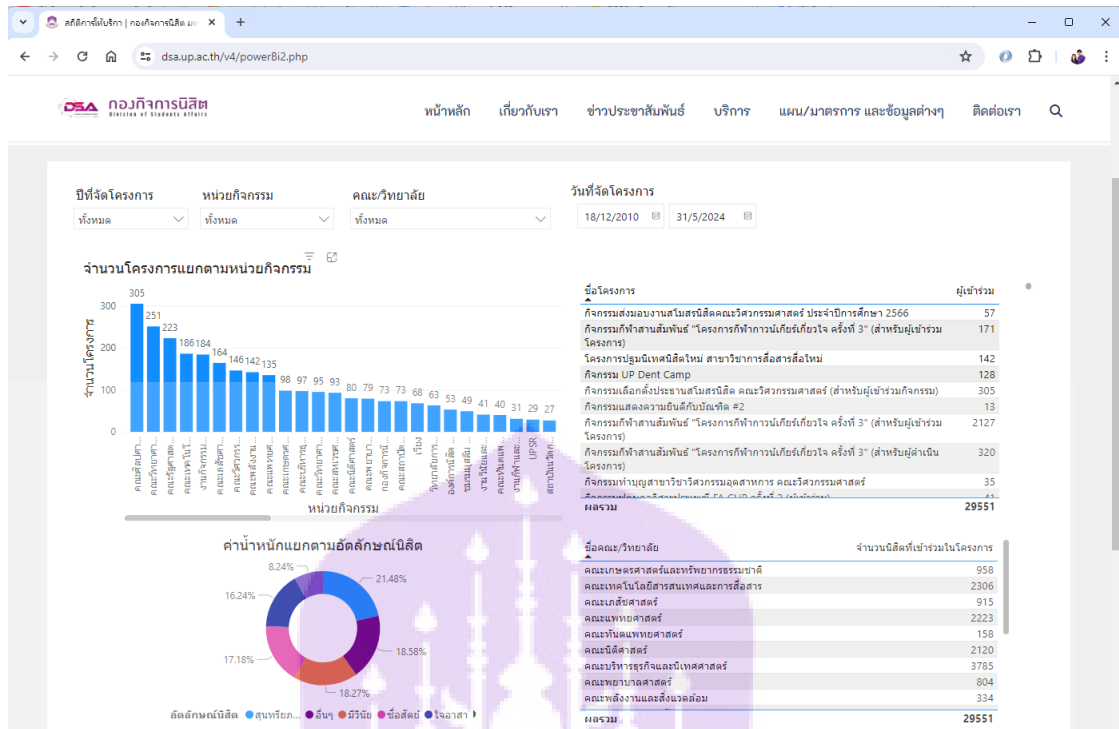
สถิติการให้บริการ | กองกิจการนิสิต ม

dsa.up.ac.th/v4/powerBi2.php

DSA กองกิจการนิสิต Division of Students Affairs

หน้าหลัก เกี่ยวกับเรา ข่าวประชาสัมพันธ์ บริการ แผน/มาตรการ และข้อมูลต่างๆ ติดต่อเรา

ปีที่จัดโครงการ
ทั้งหมด

หน่วยกิจกรรม
ทั้งหมด

คณะ/วิทยาลัย
ทั้งหมด

วันที่จัดโครงการ
18/12/2010
31/5/2024

จำนวนโครงการแยกตามหน่วยกิจกรรม

จำนวนโครงการ

300
200
100
0

305 251 223 186 184 164 146 142 135 98 97 95 93 80 79 73 73 68 63 53 49 41 40 31 29 27

UPSR

หน่วยกิจกรรม

| ชื่อโครงการ | ผู้เข้าร่วม |
|---|---|
| กิจกรรมส่งมอบงานสโมสรนิสิตคณะวิศวกรรมศาสตร์ ประจำปีการศึกษา 2566 | 57 |
| กิจกรรมกีฬาสานสัมพันธ์ "โครงการกีฬาเกมส์เกียร์เกียวใจ ครั้งที่ 3" (สำหรับผู้เข้าร่วมโครงการ) | 171 |
| โครงการปฐมนิเทศนิสิตใหม่ สาขาวิชาการสื่อสารสื่อใหม่ | 142 |
| กิจกรรม UP Dent Camp | 128 |
| กิจกรรมเลือกตั้งประธานสโมสรนิสิต คณะวิศวกรรมศาสตร์ (สำหรับผู้เข้าร่วมกิจกรรม) | 305 |
| กิจกรรมแสดงความยินดีกับบัณฑิต #2 | 13 |
| กิจกรรมกีฬาสานสัมพันธ์ "โครงการกีฬาเกมส์เกียร์เกียวใจ ครั้งที่ 3" (สำหรับผู้เข้าร่วมโครงการ) | 2127 |
| กิจกรรมกีฬาสานสัมพันธ์ "โครงการกีฬาเกมส์เกียร์เกียวใจ ครั้งที่ 3" (สำหรับผู้ดำเนินโครงการ) | 320 |
| กิจกรรมทำบุญสาขาวิชาวิศวกรรมอุตสาหการ คณะวิศวกรรมศาสตร์ | 35 |
| ผลรวม | 29551 |

ค่าน้ำหนักแยกตามอัตลักษณ์นิสิต

8.24%
21.48%
16.24%
18.58%
17.18%
18.27%

อัตลักษณ์นิสิต ● สุนทรียภ... ● อื่นๆ ● มีวินัย ● ซื่อสัตย์ ● ใจอาสา

| ชื่อคณะ/วิทยาลัย | จำนวนนิสิตที่เข้าร่วมในโครงการ |
|---|---|
| คณะเกษตรศาสตร์และทรัพยากรธรรมชาติ | 958 |
| คณะเทคโนโลยีสารสนเทศและการสื่อสาร | 2306 |
| คณะเภสัชศาสตร์ | 915 |
| คณะแพทยศาสตร์ | 2223 |
| คณะทันตแพทยศาสตร์ | 158 |
| คณะนิติศาสตร์ | 2120 |
| คณะบริหารธุรกิจและนิเทศศาสตร์ | 3785 |
| คณะพยาบาลศาสตร์ | 804 |
| คณะพลังงานและสิ่งแวดล้อม | 334 |
| ผลรวม | 29551 |